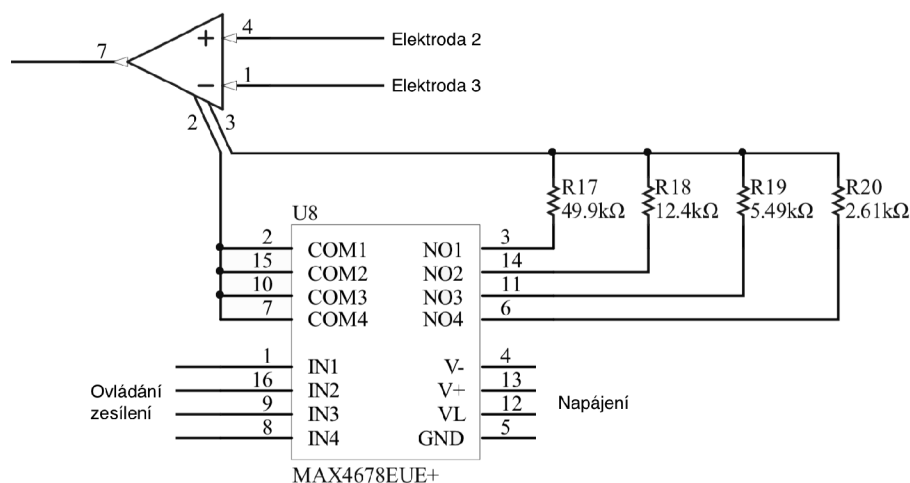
7
+
4
Elektroda 2
−
1
Elektroda 3
2
3

R17
49.9kΩ
R18
12.4kΩ
R19
5.49kΩ
R20
2.61kΩ

U8
2 COM1
15 COM2
10 COM3
7 COM4
NO1 3
NO2 14
NO3 11
NO4 6

Ovládání zesílení
1 IN1
16 IN2
9 IN3
8 IN4
V- 4
V+ 13
VL 12
GND 5
Napájení

MAX4678EUE+